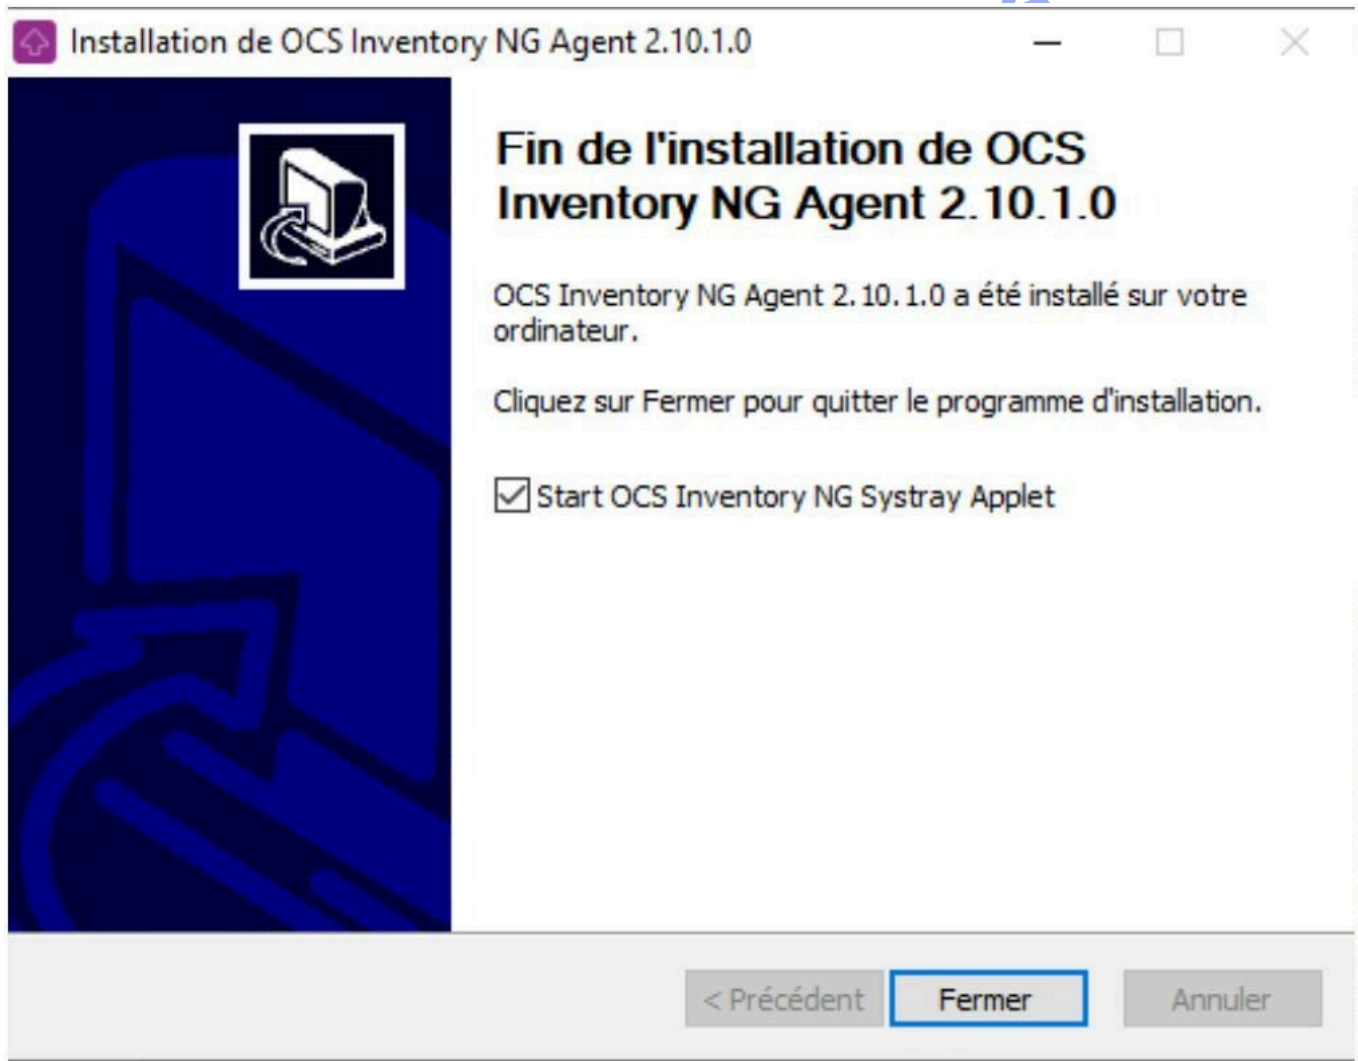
Installation de OCS Inventory NG Agent 2.10.1.0

Fin de l'installation de OCS Inventory NG Agent 2.10.1.0

OCS Inventory NG Agent 2.10.1.0 a été installé sur votre ordinateur.

Cliquez sur Fermer pour quitter le programme d'installation.

Start OCS Inventory NG Systray Applet

< Précédent Fermer Annuler